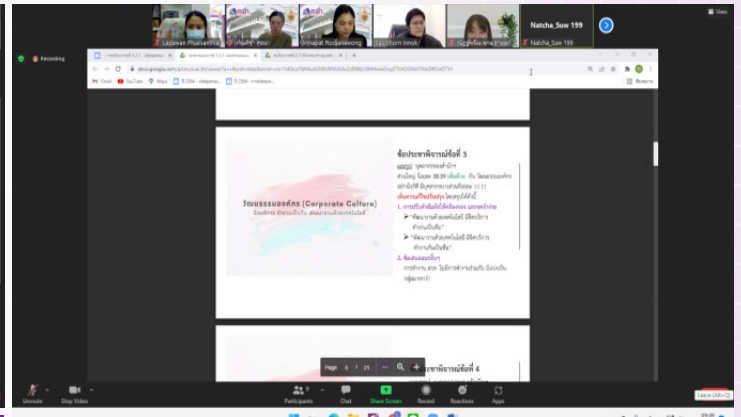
View

Ladawan Phumsawang
Jirnapat Rodjanawong
Natcha_Suw 199
Natcha_Suw 199

Recording

Gmail YouTube Maps

ข้อประชาพิจารณ์ที่ 3

วัฒนธรรมองค์กร (Corporate Culture)

Page 5 / 21

ข้อประชาพิจารณ์ที่ 4

Unmute
Stop Video
Participants
Chat
Share Screen
Record
Reactions
Apps
Leave (Alt+Q)